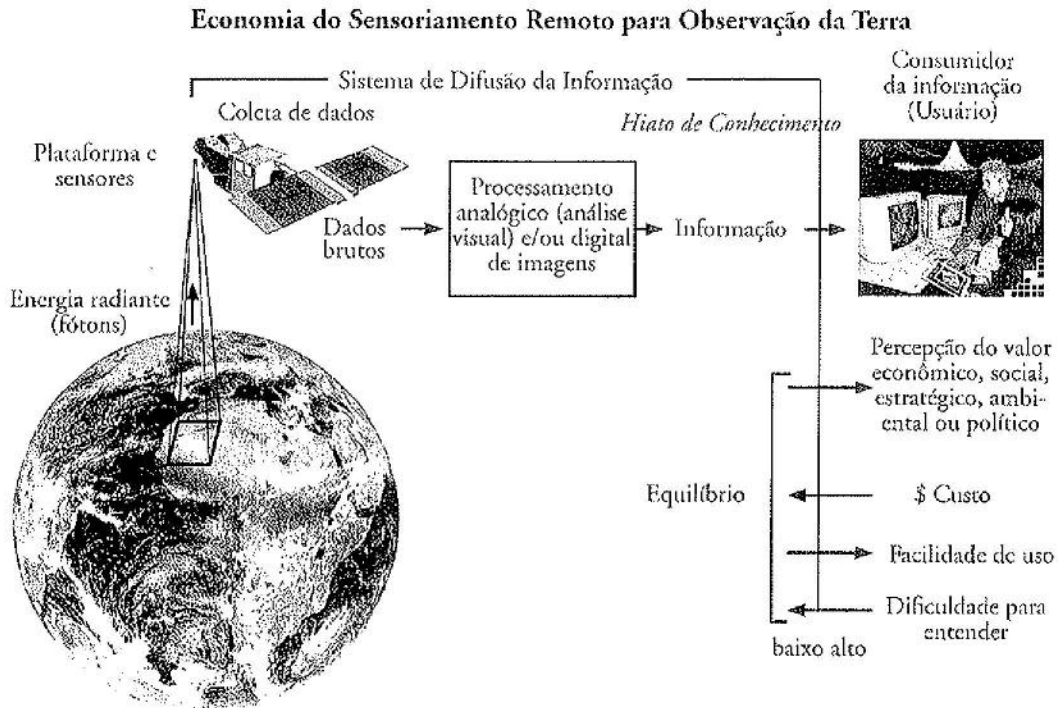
Economia do Sensoriamento Remoto para Observação da Terra

Sistema de Difusão da Informação

Coleta de dados

Consumidor da informação (Usuário)

Hiato de Conhecimento

Plataforma e sensores

Dados brutos

Processamento analógico (análise visual) e/ou digital de imagens

Informação

Energia radiante (fótons)

Percepção do valor econômico, social, estratégico, ambiental ou político

Equilíbrio

$ Custo

Facilidade de uso

Dificuldade para entender

baixo alto